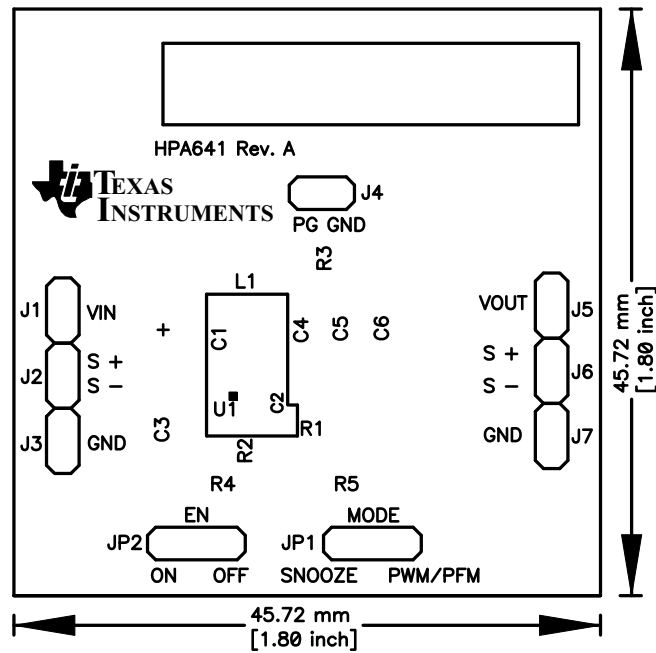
HPA641 Rev. A

TEXAS INSTRUMENTS

J4
PG GND

R3

L1

J1 VIN
+
C1
C4 C5 C6
VOUT J5

J2 S +
S −
S + J6
S −

U1
C2
R1
C3
R2
J3 GND
GND J7

R4
R5

EN
JP2
ON OFF

MODE
JP1
SNOOZE PWM/PFM

45.72 mm
[1.80 inch]

45.72 mm
[1.80 inch]